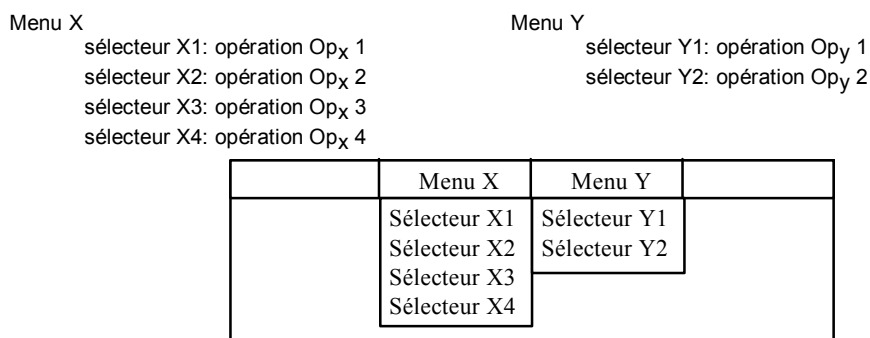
Menu X

sélecteur X1: opération $Op_X$ 1

sélecteur X2: opération $Op_X$ 2

sélecteur X3: opération $Op_X$ 3

sélecteur X4: opération $Op_X$ 4

Menu Y

sélecteur Y1: opération $Op_Y$ 1

sélecteur Y2: opération $Op_Y$ 2

Menu X

Menu Y

Sélecteur X1
Sélecteur X2
Sélecteur X3
Sélecteur X4

Sélecteur Y1
Sélecteur Y2